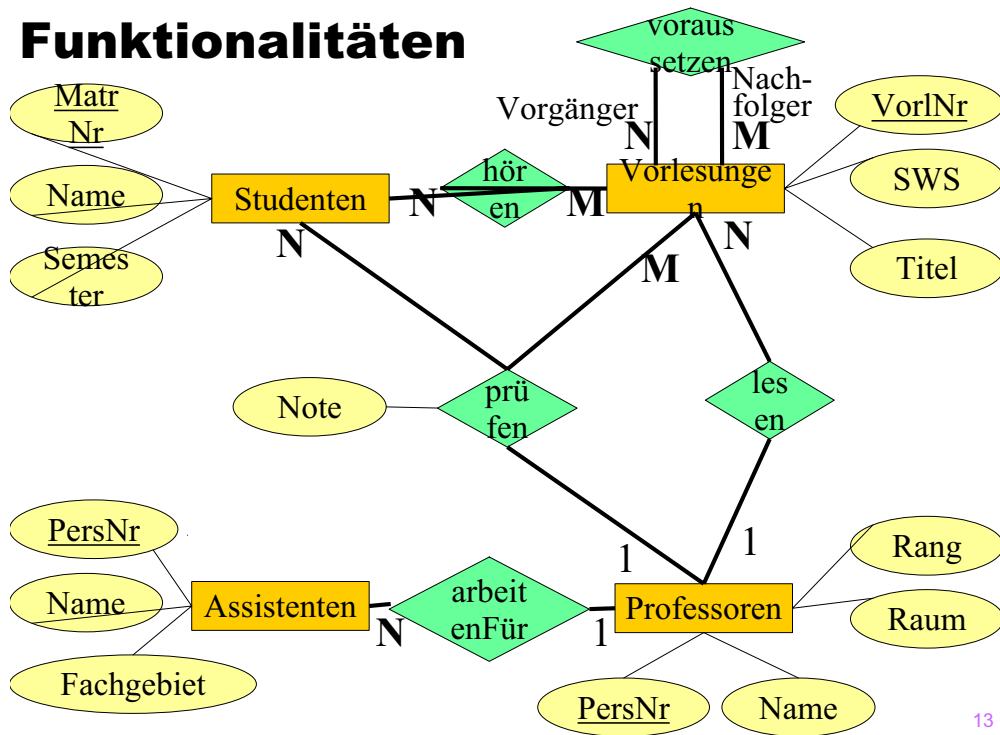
Funktionalitäten

voraus setzen

Vorgänger

Nachfolger

N

M

MatrNr

Name

Semester

Studenten

N

hören

M

Vorlesungen

VorlNr

SWS

Titel

N

M

N

Note

prüfen

lesen

1

1

PersNr

Name

Fachgebiet

Assistenten

N

arbeitenFür

1

Professoren

Rang

Raum

PersNr

Name

13